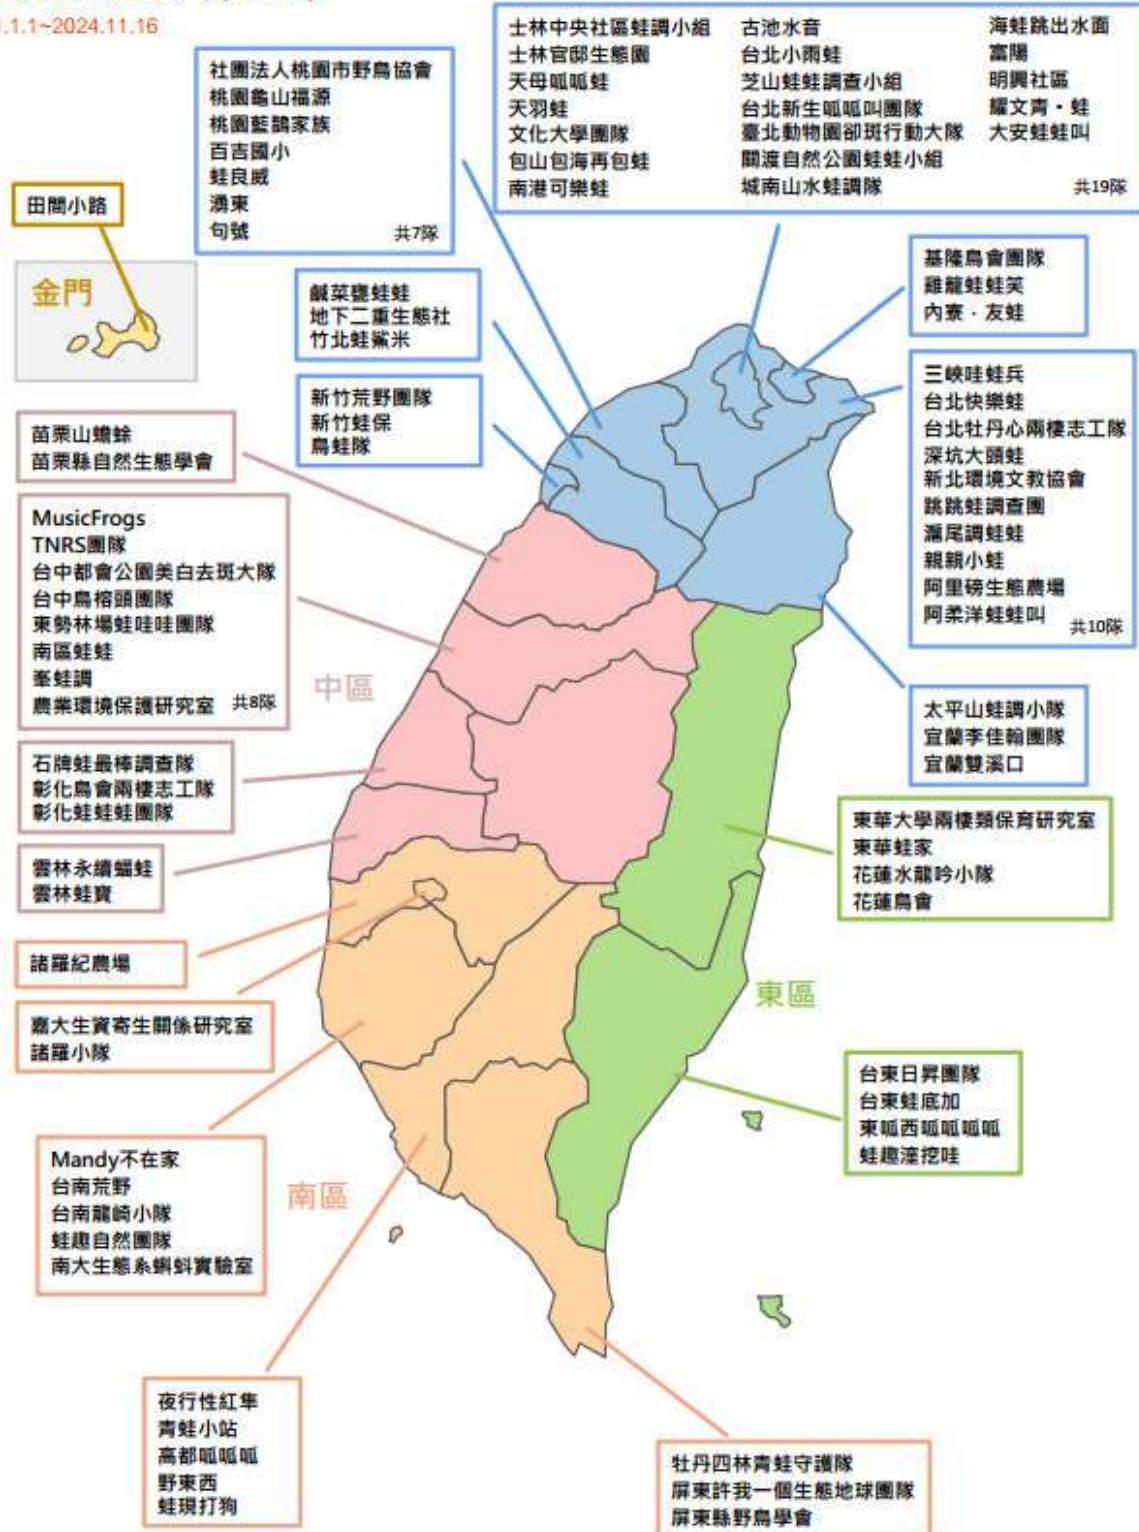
.1.1~2024.11.16

社團法人桃園市野鳥協會
桃園龜山福源
桃園藍鵲家族
百吉國小
蛙良威
湧東
句號
共7隊

士林中央社區蛙調小組
士林官邸生態園
天母呱呱蛙
天羽蛙
文化大學團隊
包山包海再包蛙
南港可樂蛙

古池水音
台北小雨蛙
芝山蛙蛙調查小組
台北新生呱呱叫團隊
臺北動物園卻斑行動大隊
關渡自然公園蛙蛙小組
城南山水蛙調隊

海蛙跳出水面
富陽
明興社區
耀文青・蛙
大安蛙蛙叫
共19隊

田間小路

金門

鹹菜甕蛙蛙
地下二重生態社
竹北蛙鯊米

基隆鳥會團隊
雞籠蛙蛙笑
內寮・友蛙

新竹荒野團隊
新竹蛙保
鳥蛙隊

三峽哇蛙兵
台北快樂蛙
台北牡丹心兩棲志工隊
深坑大頭蛙
新北環境文教協會
跳跳蛙調查團
瀨尾調蛙蛙
親親小蛙
阿里磅生態農場
阿柔洋蛙蛙叫
共10隊

苗栗山蟾蜍
苗栗縣自然生態學會

MusicFrogs
TNRS團隊
台中都會公園美白去斑大隊
台中烏榕頭團隊
東勢林場蛙哇哇團隊
南區蛙蛙
奎蛙調
農業環境保護研究室 共8隊

中區

太平山蛙調小隊
宜蘭李佳翰團隊
宜蘭雙溪口

石牌蛙最棒調查隊
彰化鳥會兩棲志工隊
彰化蛙蛙蛙團隊

東華大學兩棲類保育研究室
東華蛙家
花蓮水龍吟小隊
花蓮鳥會

雲林永續蝙蛙
雲林蛙寶

諸羅紀農場

東區

嘉大生資寄生關係研究室
諸羅小隊

台東日昇團隊
台東蛙底加
東呱西呱呱呱呱
蛙趣滾挖哇

Mandy不在家
台南荒野
台南龍崎小隊
蛙趣自然團隊
南大生態系蝌蚪實驗室

南區

夜行性紅隼
青蛙小站
高都呱呱呱
野東西
蛙現打狗

牡丹四林青蛙守護隊
屏東許我一個生態地球團隊
屏東縣野鳥學會